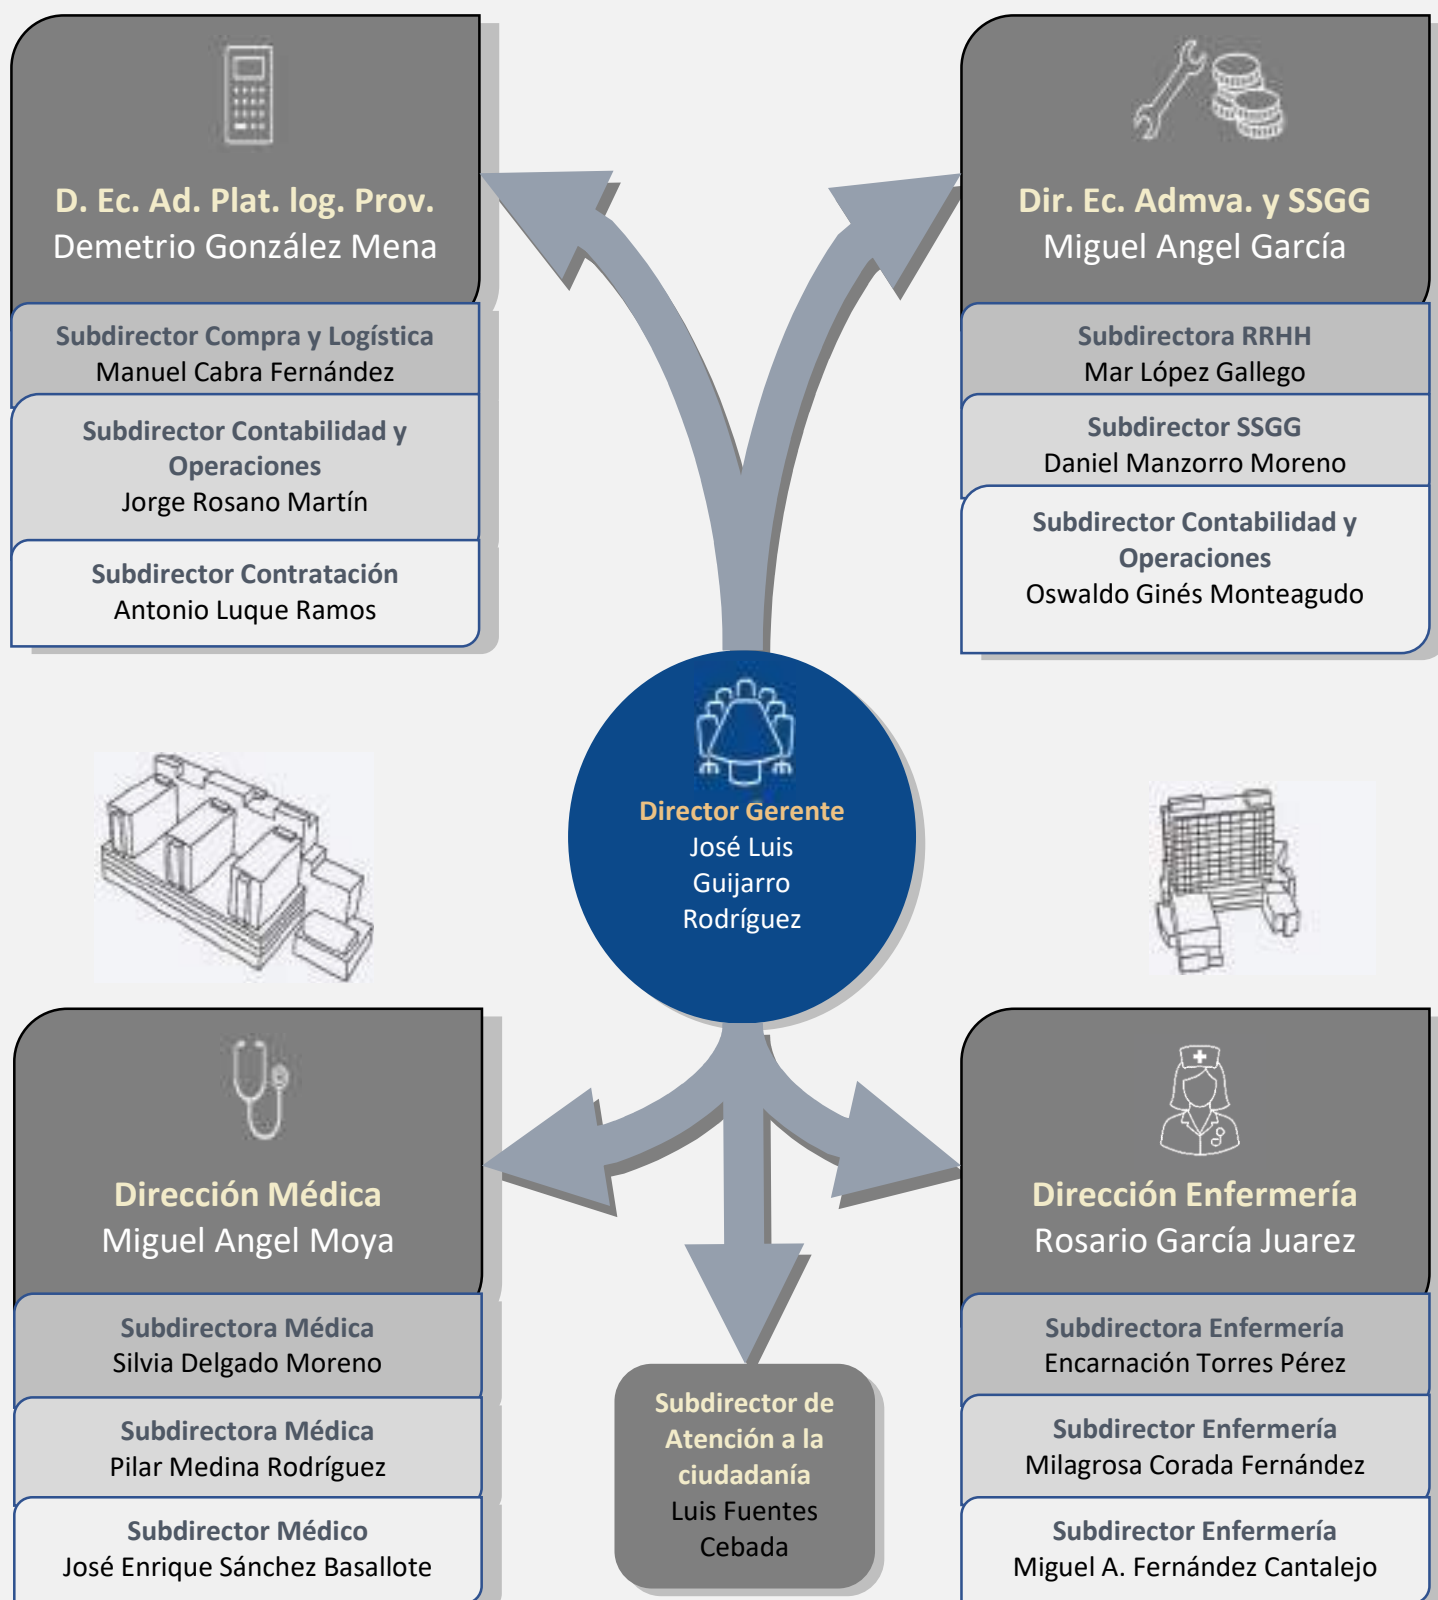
D. Ec. Ad. Plat. log. Prov.
Demetrio González Mena

Subdirector Compra y Logística
Manuel Cabra Fernández

Subdirector Contabilidad y Operaciones
Jorge Rosano Martín

Subdirector Contratación
Antonio Luque Ramos

Dir. Ec. Admva. y SSGG
Miguel Angel García

Subdirectora RRHH
Mar López Gallego

Subdirector SSGG
Daniel Manzorro Moreno

Subdirector Contabilidad y Operaciones
Oswaldo Ginés Monteagudo

Director Gerente
José Luis Guijarro Rodríguez

Dirección Médica
Miguel Angel Moya

Subdirectora Médica
Silvia Delgado Moreno

Subdirectora Médica
Pilar Medina Rodríguez

Subdirector Médico
José Enrique Sánchez Basallote

Subdirector de Atención a la ciudadanía
Luis Fuentes Cebada

Dirección Enfermería
Rosario García Juarez

Subdirectora Enfermería
Encarnación Torres Pérez

Subdirector Enfermería
Milagrosa Corada Fernández

Subdirector Enfermería
Miguel A. Fernández Cantalejo